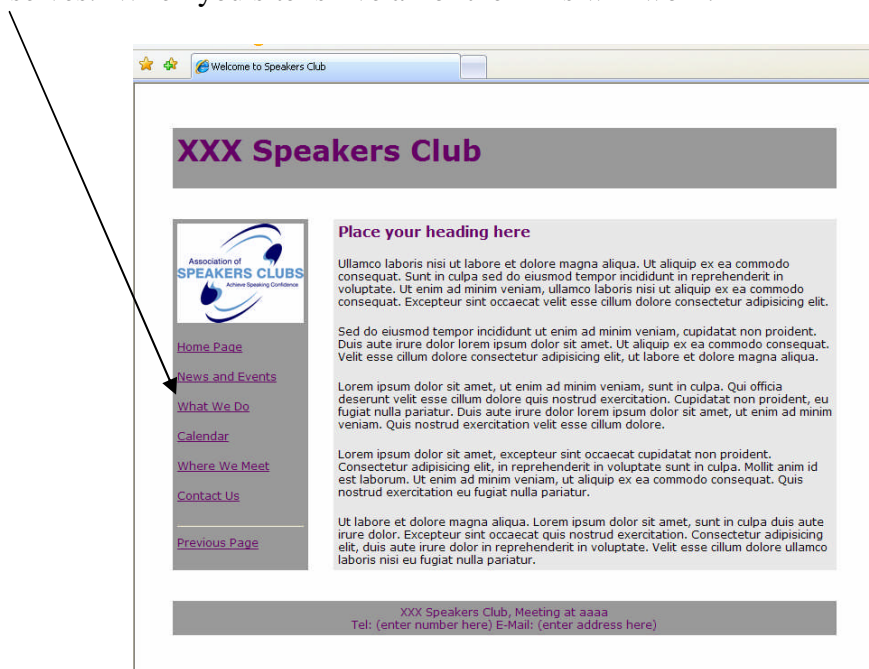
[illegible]

Welcome to Speakers Club

XXX Speakers Club

Association of SPEAKERS CLUBS Achieve Speaking Confidence

Home Page

News and Events

What We Do

Calendar

Where We Meet

Contact Us

Previous Page

Place your heading here

Ullamco laboris nisi ut labore et dolore magna aliqua. Ut aliquip ex ea commodo consequat. Sunt in culpa sed do eiusmod tempor incididunt in reprehenderit in voluptate. Ut enim ad minim veniam, ullamco laboris nisi ut aliquip ex ea commodo consequat. Excepteur sint occaecat velit esse cillum dolore consectetur adipisicing elit.

Sed do eiusmod tempor incididunt ut enim ad minim veniam, cupidatat non proident. Duis aute irure dolor lorem ipsum dolor sit amet. Ut aliquip ex ea commodo consequat. Velit esse cillum dolore consectetur adipisicing elit, ut labore et dolore magna aliqua.

Lorem ipsum dolor sit amet, ut enim ad minim veniam, sunt in culpa. Qui officia deserunt velit esse cillum dolore quis nostrud exercitation. Cupidatat non proident, eu fugiat nulla pariatur. Duis aute irure dolor lorem ipsum dolor sit amet, ut enim ad minim veniam. Quis nostrud exercitation velit esse cillum dolore.

Lorem ipsum dolor sit amet, excepteur sint occaecat cupidatat non proident. Consectetur adipisicing elit, in reprehenderit in voluptate sunt in culpa. Mollit anim id est laborum. Ut enim ad minim veniam, ut aliquip ex ea commodo consequat. Quis nostrud exercitation eu fugiat nulla pariatur.

Ut labore et dolore magna aliqua. Lorem ipsum dolor sit amet, sunt in culpa duis aute irure dolor. Excepteur sint occaecat quis nostrud exercitation. Consectetur adipisicing elit, duis aute irure dolor in reprehenderit in voluptate. Velit esse cillum dolore ullamco laboris nisi eu fugiat nulla pariatur.

XXX Speakers Club, Meeting at aaaa
Tel: (enter number here) E-Mail: (enter address here)